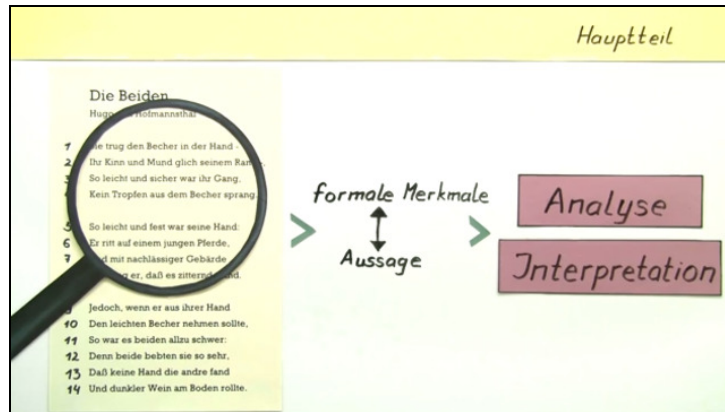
Hauptteil

Die Beiden
Hugo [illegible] Hofmannsthal

1 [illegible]ie trug den Becher in der Hand -
2 Ihr Kinn und Mund glich seinem Ra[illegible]
3 So leicht und sicher war ihr Gang,
4 Kein Tropfen aus dem Becher sprang.

5 So leicht und fest war seine Hand:
6 Er ritt auf einem jungen Pferde,
7 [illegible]d mit nachlässiger Gebärde
8 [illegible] er, daß es zitternd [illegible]nd.

9 Jedoch, wenn er aus ihrer Hand
10 Den leichten Becher nehmen sollte,
11 So war es beiden allzu schwer:
12 Denn beide bebten sie so sehr,
13 Daß keine Hand die andre fand
14 Und dunkler Wein am Boden rollte.

formale Merkmale
Aussage

Analyse
Jnterpretation